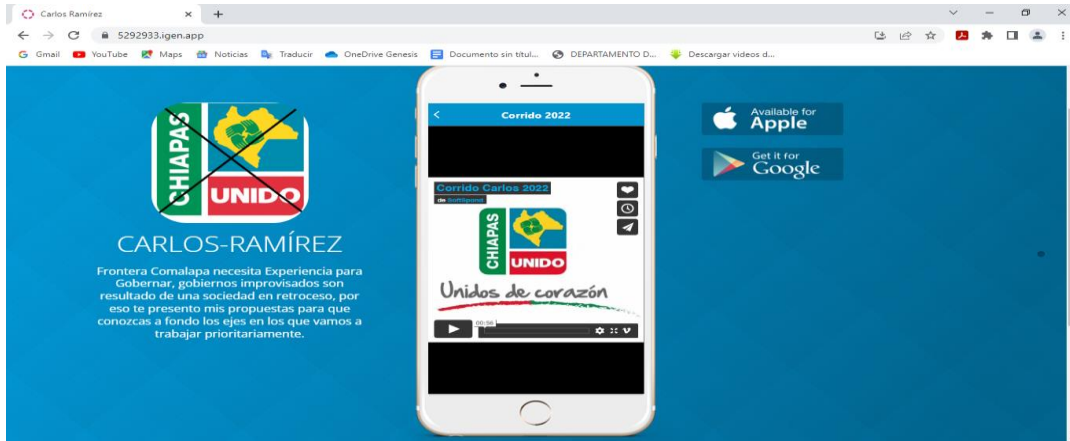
Carlos Ramírez
5292933.igen.app
Gmail YouTube Maps Noticias Traducir OneDrive Genesis Documento sin títul... DEPARTAMENTO D... Descargar videos d...

CHIAPAS UNIDO

CARLOS-RAMÍREZ

Frontera Comalapa necesita Experiencia para Gobernar, gobiernos improvisados son resultado de una sociedad en retroceso, por eso te presento mis propuestas para que conozcas a fondo los ejes en los que vamos a trabajar prioritariamente.

Corrido 2022

Corrido Carlos 2022
de SoftSpeed

CHIAPAS UNIDO

Unidos de corazón

00:56

Available for Apple

Get it for Google